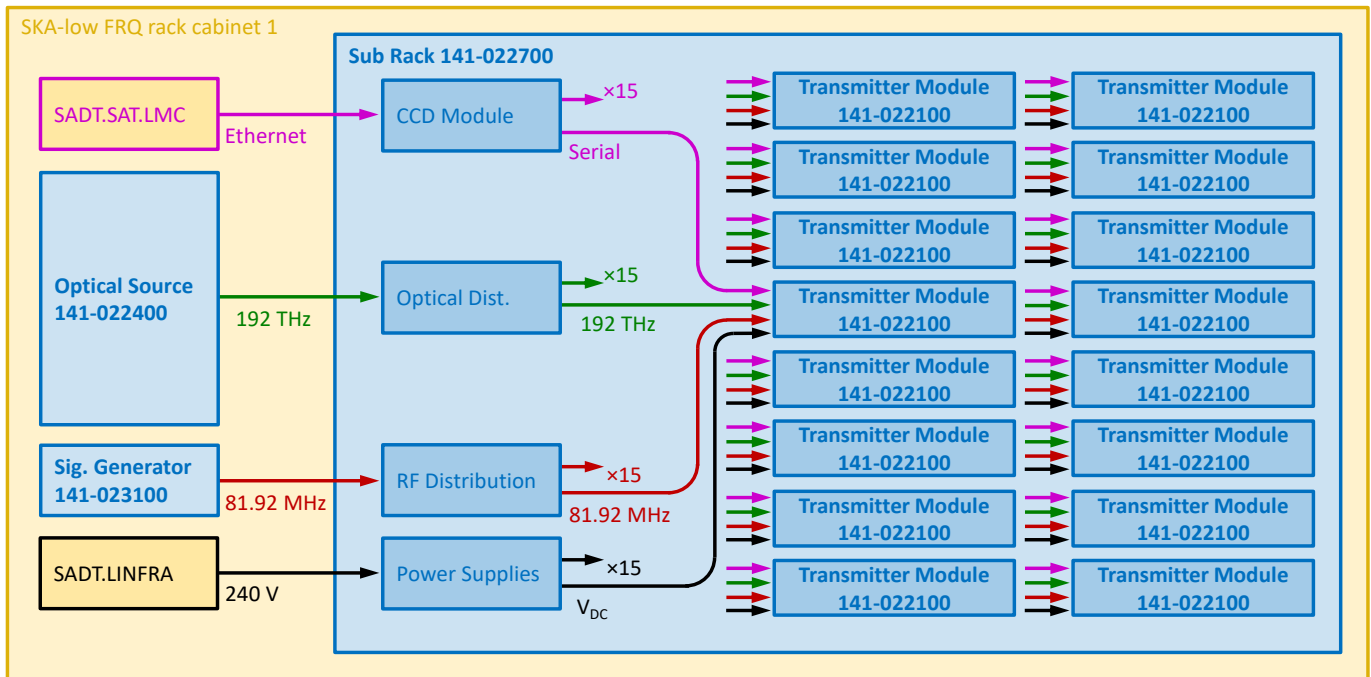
SKA-low FRQ rack cabinet 1

Sub Rack 141-022700

SADT.SAT.LMC

Ethernet

CCD Module

×15

Serial

Optical Source 141-022400

192 THz

Optical Dist.

×15

192 THz

Sig. Generator 141-023100

81.92 MHz

RF Distribution

×15

81.92 MHz

SADT.LINFRA

240 V

Power Supplies

×15

$V_{DC}$

Transmitter Module 141-022100

Transmitter Module 141-022100

Transmitter Module 141-022100

Transmitter Module 141-022100

Transmitter Module 141-022100

Transmitter Module 141-022100

Transmitter Module 141-022100

Transmitter Module 141-022100

Transmitter Module 141-022100

Transmitter Module 141-022100

Transmitter Module 141-022100

Transmitter Module 141-022100

Transmitter Module 141-022100

Transmitter Module 141-022100

Transmitter Module 141-022100

Transmitter Module 141-022100